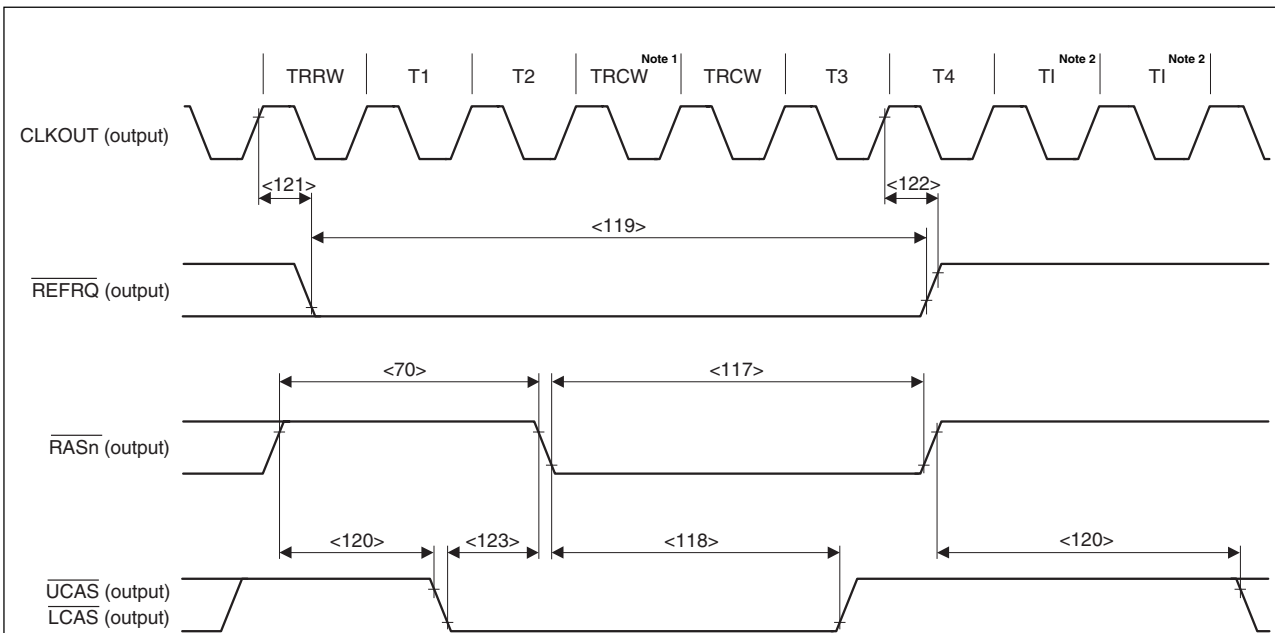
TRRW | T1 | T2 | TRCW Note 1 | TRCW | T3 | T4 | TI Note 2 | TI Note 2

CLKOUT (output)

<121>

<122>

<119>

$\overline{REFRQ}$ (output)

<70>

<117>

$\overline{RASn}$ (output)

<120>

<123>

<118>

<120>

$\overline{UCAS}$ (output)
$\overline{LCAS}$ (output)